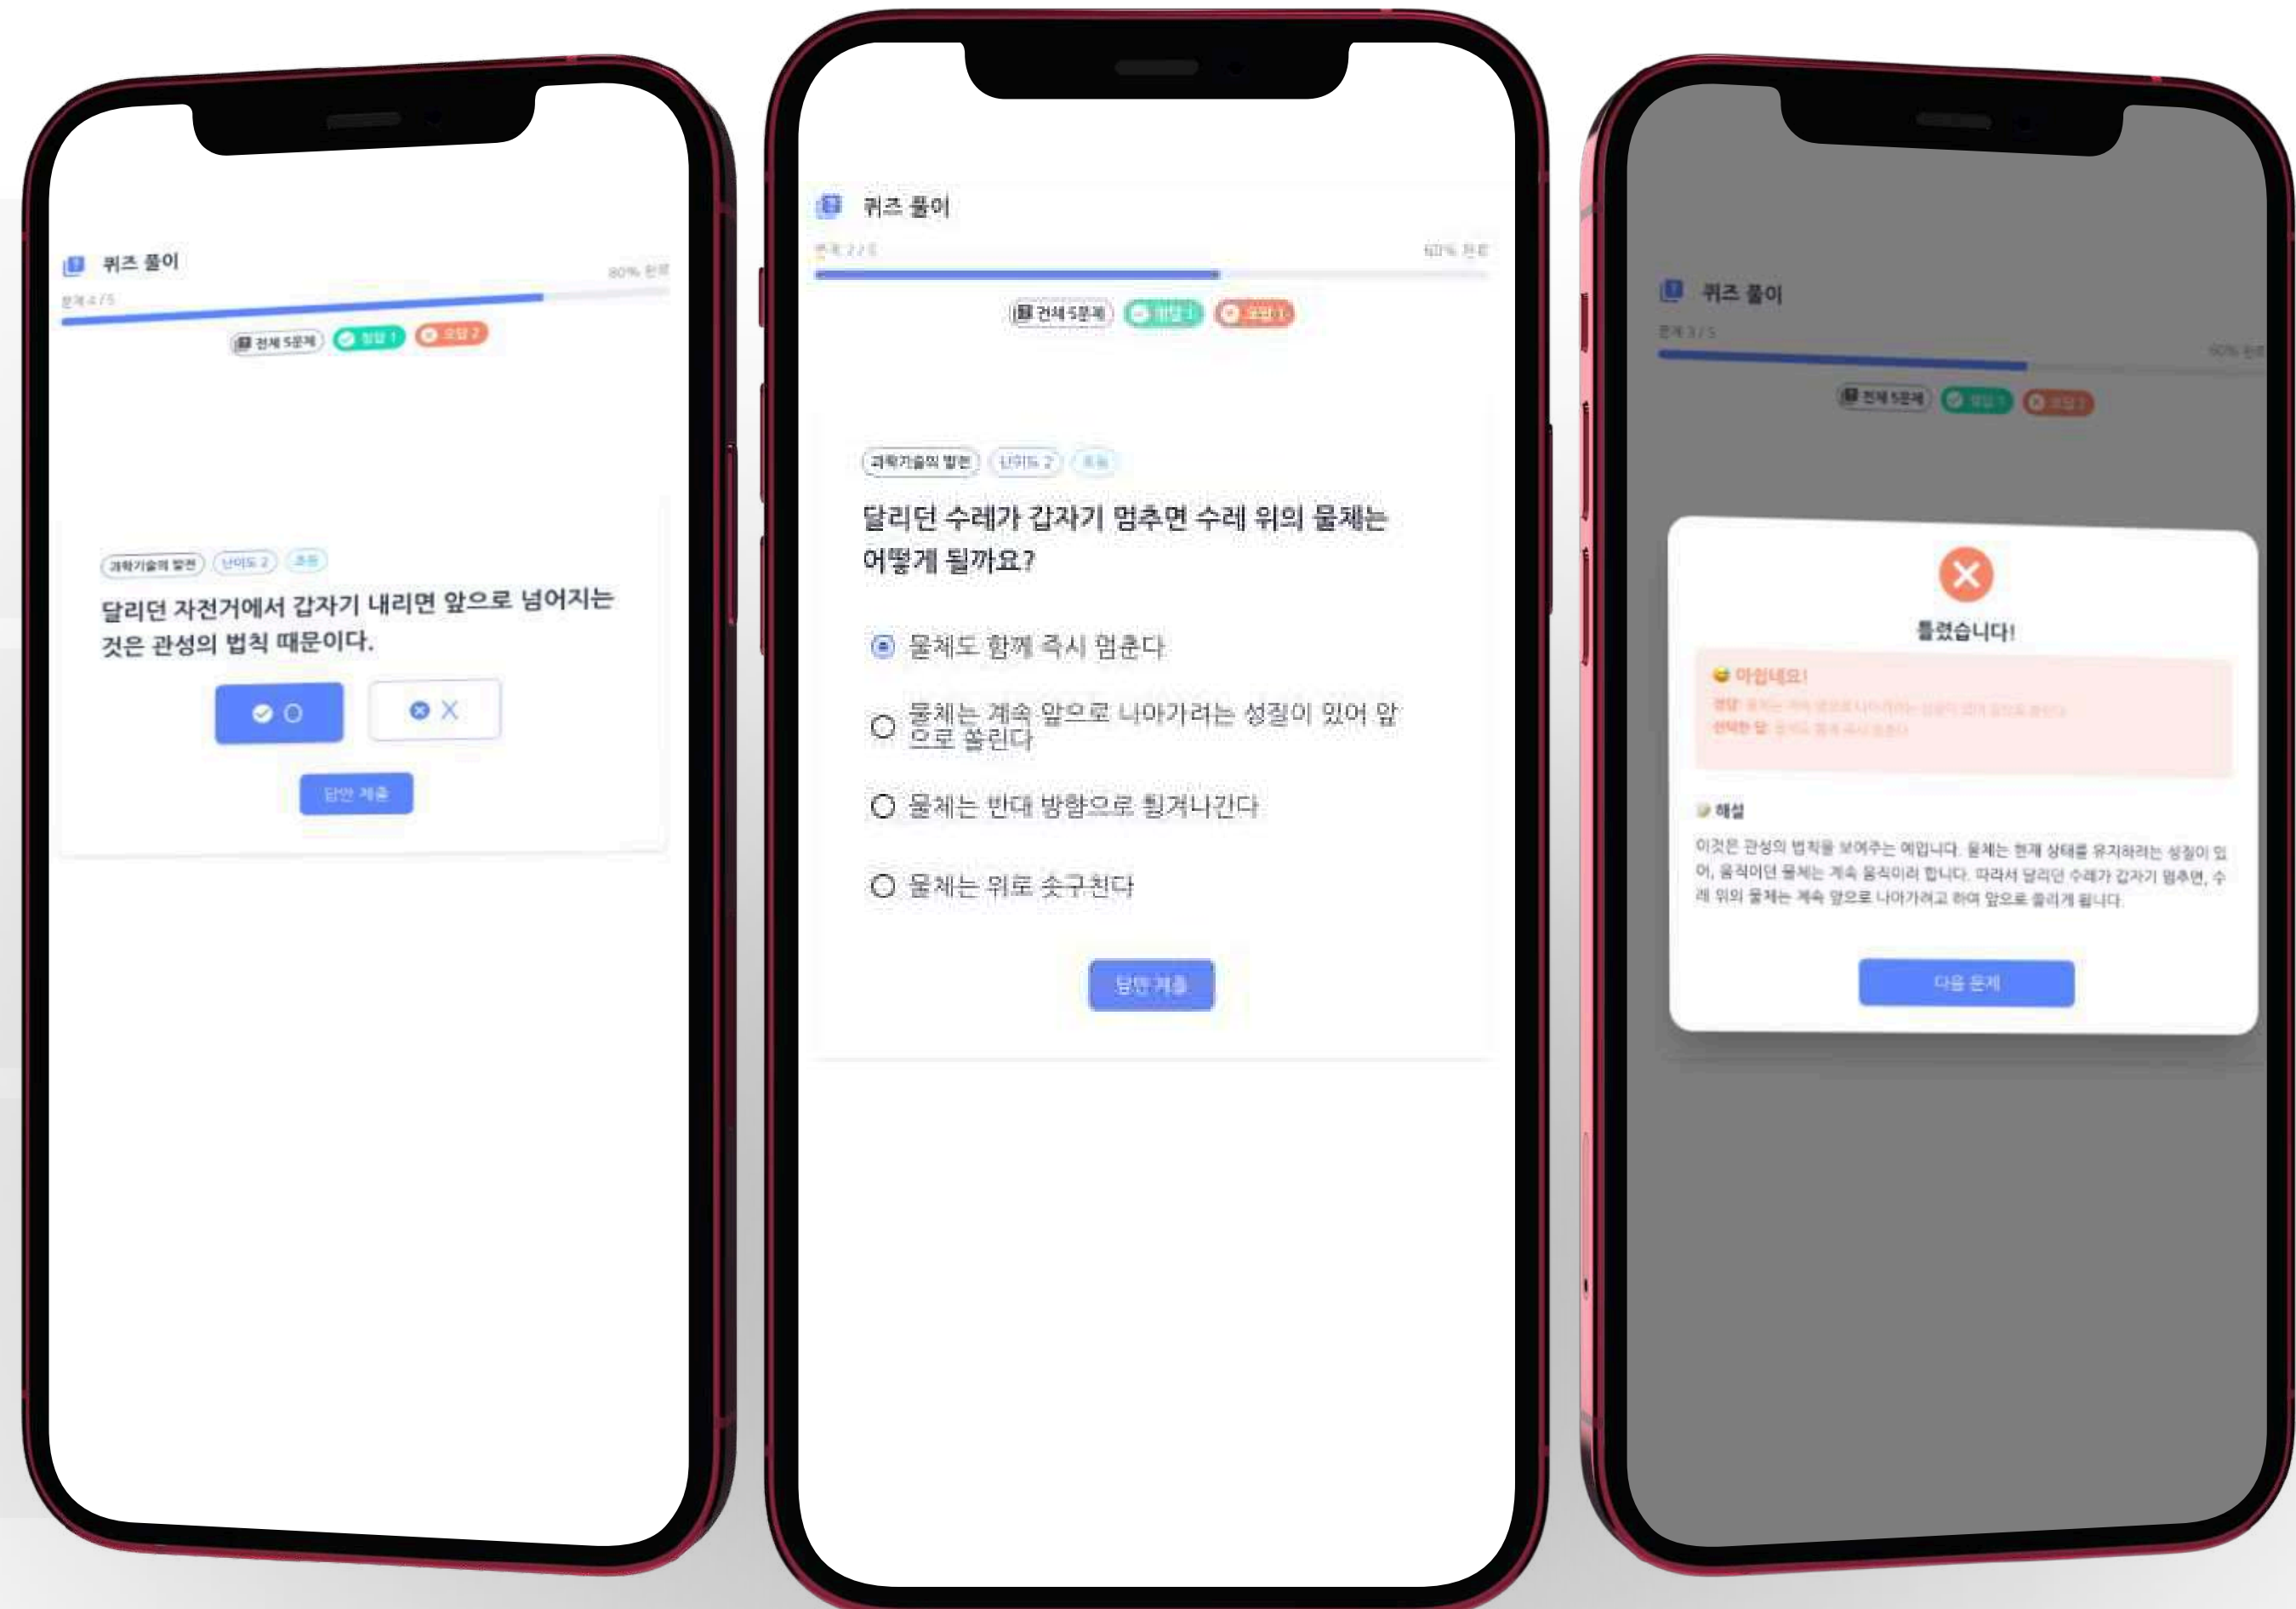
퀴즈 풀이
문제 4 / 5
80% 완료
전체 5문제
정답 1
오답 2

과학기술의 발전
난이도 2
초등

달리던 자전거에서 갑자기 내리면 앞으로 넘어지는 것은 관성의 법칙 때문이다.

O
X

답안 제출

퀴즈 풀이
문제 2 / 5
60% 완료
전체 5문제
정답 1
오답 1

과학기술의 발전
난이도 2
초등

달리던 수레가 갑자기 멈추면 수레 위의 물체는 어떻게 될까요?

물체도 함께 즉시 멈춘다
물체는 계속 앞으로 나아가려는 성질이 있어 앞으로 쏠린다
물체는 반대 방향으로 튕겨나간다
물체는 위로 솟구친다

답안 제출

퀴즈 풀이
문제 3 / 5
80% 완료
전체 5문제
정답 1
오답 1

틀렸습니다!
아쉽네요!
정답: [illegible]
선택한 답: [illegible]

해설
이것은 관성의 법칙을 보여주는 예입니다. 물체는 현재 상태를 유지하려는 성질이 있어, 움직이던 물체는 계속 움직이려 합니다. 따라서 달리던 수레가 갑자기 멈추면, 수레 위의 물체는 계속 앞으로 나아가려고 하여 앞으로 쏠리게 됩니다.

다음 문제